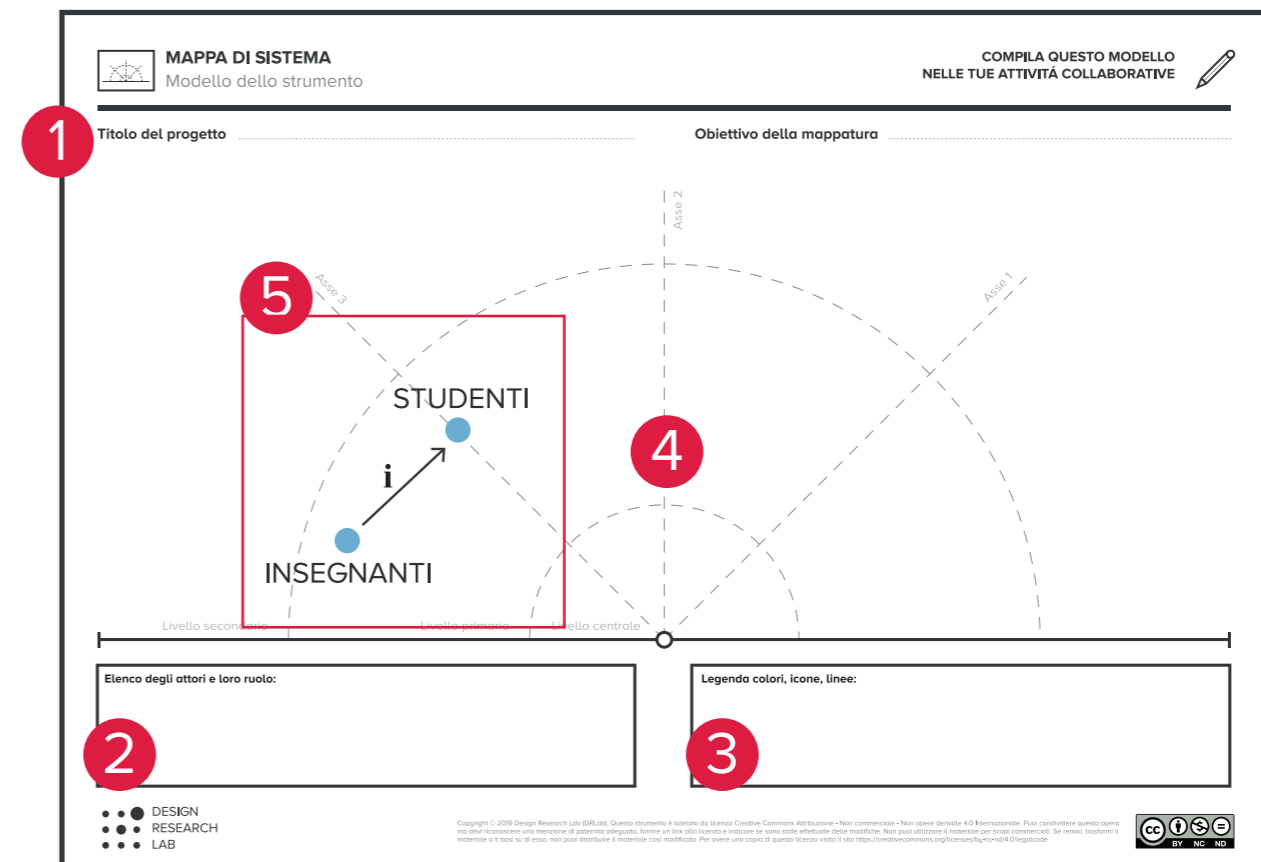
MAPPA DI SISTEMA
Modello dello strumento

COMPILA QUESTO MODELLO
NELLE TUE ATTIVITÁ COLLABORATIVE

1

Titolo del progetto

Obiettivo della mappatura

Asse 2

Asse 3

Asse 1

5

STUDENTI

i

INSEGNANTI

4

Livello secondario

Livello primario

Livello centrale

Elenco degli attori e loro ruolo:

Legenda colori, icone, linee:

2

3

DESIGN
RESEARCH
LAB

Copyright © 2019 Design Research Lab (DRLab). Questo strumento è tutelato da licenza Creative Commons Attribuzione - Non commerciale - Non opere derivate 4.0 Internazionale. Puoi condividere questa opera ma devi riconoscere una menzione di paternità adeguata, fornire un link alla licenza e indicare se sono state effettuate delle modifiche. Non puoi utilizzare il materiale per scopi commerciali. Se remixi, trasformi il materiale o ti basi su di esso, non puoi distribuire il materiale così modificato. Per avere una copia di questa licenza visita il sito https://creativecommons.org/licenses/by-nc-nd/4.0/legalcode

cc BY NC ND